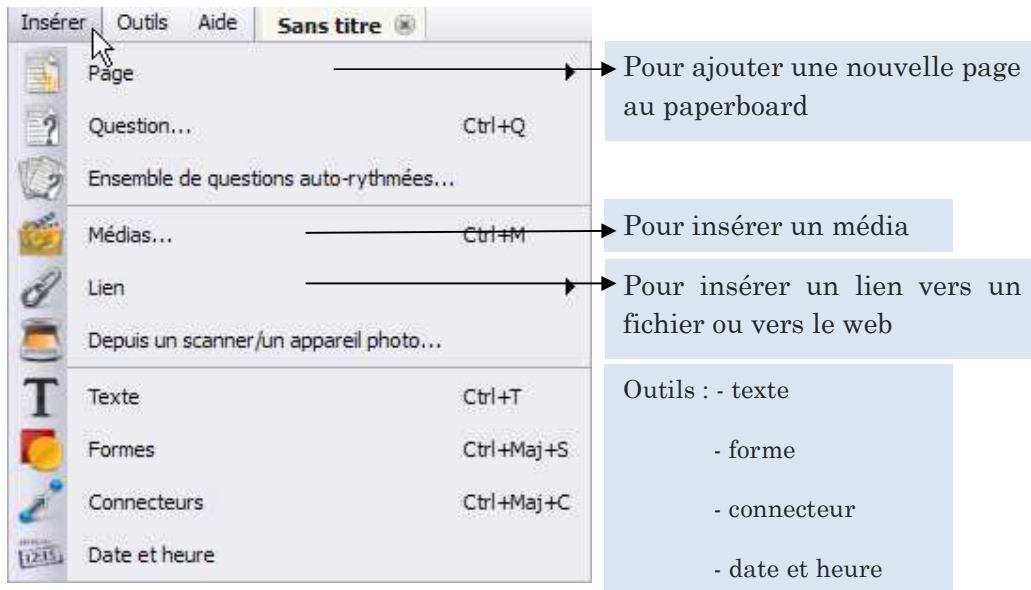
Insérer Outils Aide Sans titre

Page

Question... Ctrl+Q

Ensemble de questions auto-rythmées...

Médias... Ctrl+M

Lien

Depuis un scanner/un appareil photo...

Texte Ctrl+T

Formes Ctrl+Maj+S

Connecteurs Ctrl+Maj+C

Date et heure

Pour ajouter une nouvelle page au paperboard

Pour insérer un média

Pour insérer un lien vers un fichier ou vers le web

Outils : - texte

- forme

- connecteur

- date et heure